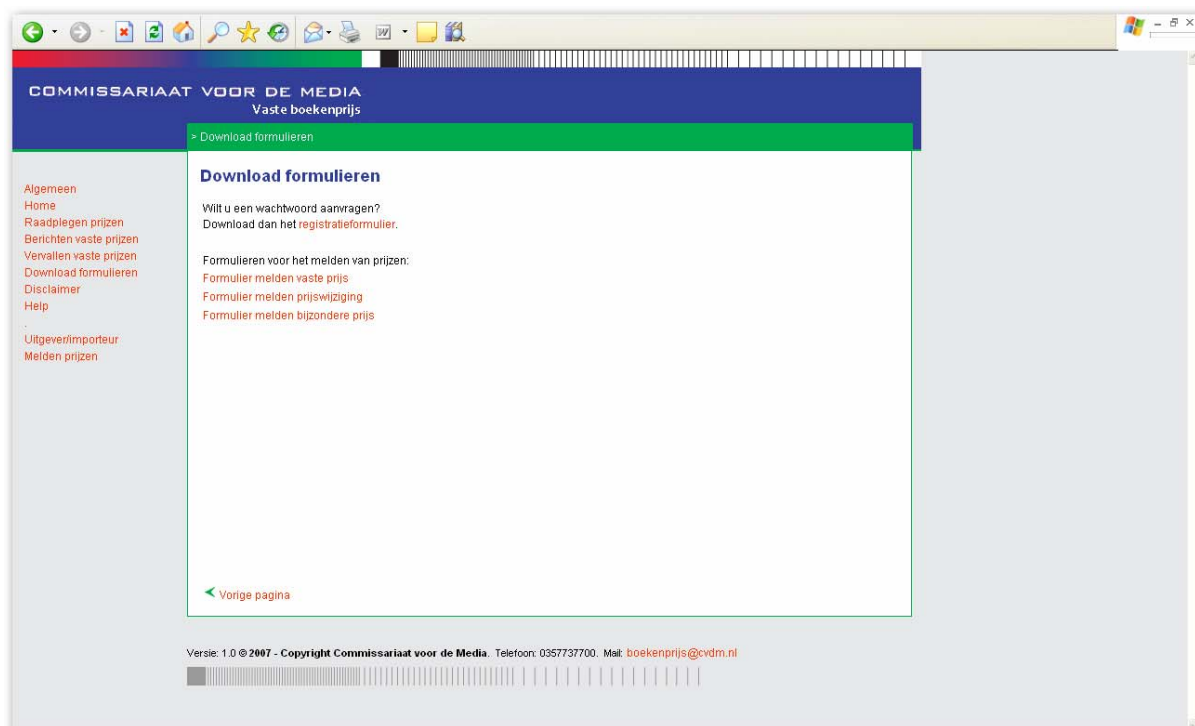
COMMISSARIAAT VOOR DE MEDIA
Vaste boekenprijs

> Download formulieren

Algemeen
Home
Raadplegen prijzen
Berichten vaste prijzen
Vervallen vaste prijzen
Download formulieren
Disclaimer
Help
.
Uitgever/importeur
Melden prijzen

Download formulieren

Wilt u een wachtwoord aanvragen?
Download dan het registratieformulier.

Formulieren voor het melden van prijzen:
Formulier melden vaste prijs
Formulier melden prijswijziging
Formulier melden bijzondere prijs

Vorige pagina

Versie: 1.0 © 2007 - Copyright Commissariaat voor de Media. Telefoon: 0357737700. Mail: boekenprijs@cvdm.nl